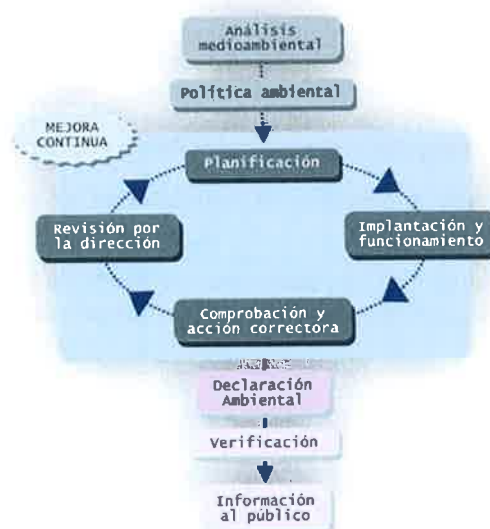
Análisis medioambiental

Política ambiental

MEJORA CONTINUA

Planificación

Revisión por la dirección

Implantación y funcionamiento

Comprobación y acción correctora

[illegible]

Declaración Ambiental

Verificación

Información al público